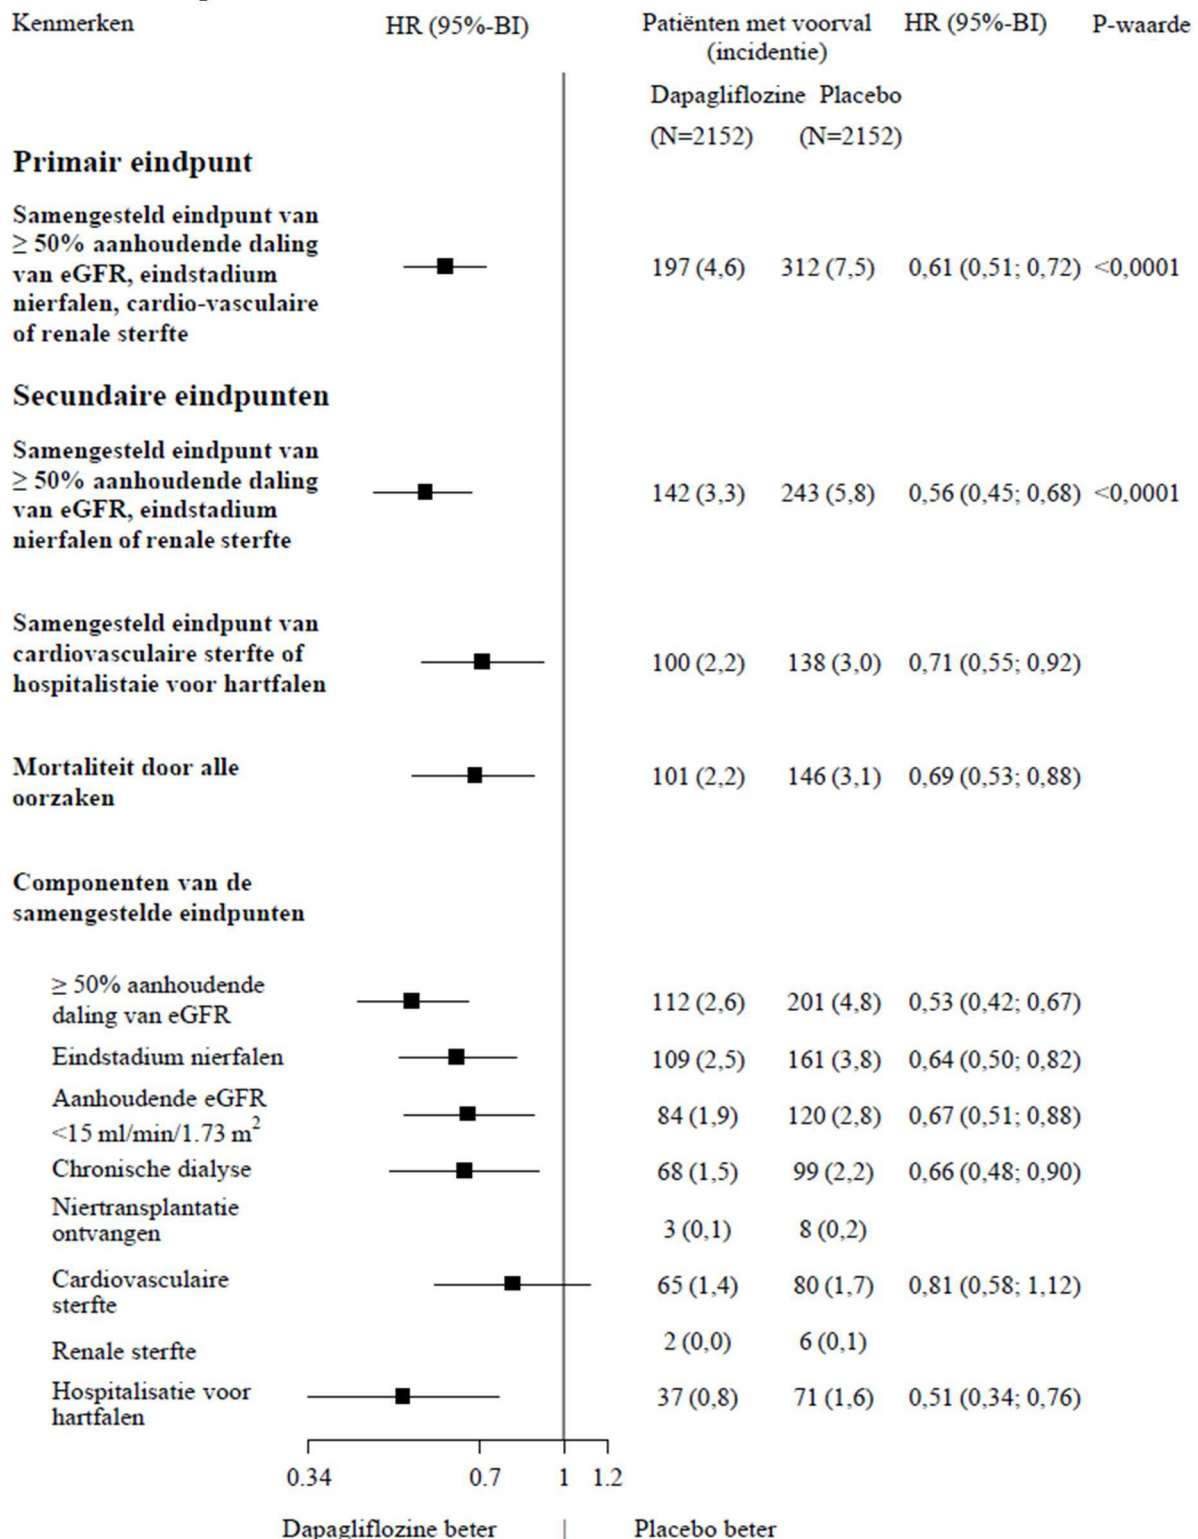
| Kenmerken | HR (95%-BI) | Patiënten met voorval (incidentie) Dapagliflozine (N=2152) | Placebo (N=2152) | HR (95%-BI) | P-waarde |
|---|---|---|---|---|---|
| **Primair eindpunt** | | | | | |
| **Samengesteld eindpunt van ≥ 50% aanhoudende daling van eGFR, eindstadium nierfalen, cardio-vasculaire of renale sterfte** | | 197 (4,6) | 312 (7,5) | 0,61 (0,51; 0,72) | <0,0001 |
| **Secundaire eindpunten** | | | | | |
| **Samengesteld eindpunt van ≥ 50% aanhoudende daling van eGFR, eindstadium nierfalen of renale sterfte** | | 142 (3,3) | 243 (5,8) | 0,56 (0,45; 0,68) | <0,0001 |
| **Samengesteld eindpunt van cardiovasculaire sterfte of hospitalistaie voor hartfalen** | | 100 (2,2) | 138 (3,0) | 0,71 (0,55; 0,92) | |
| **Mortaliteit door alle oorzaken** | | 101 (2,2) | 146 (3,1) | 0,69 (0,53; 0,88) | |
| **Componenten van de samengestelde eindpunten** | | | | | |
| ≥ 50% aanhoudende daling van eGFR | | 112 (2,6) | 201 (4,8) | 0,53 (0,42; 0,67) | |
| Eindstadium nierfalen | | 109 (2,5) | 161 (3,8) | 0,64 (0,50; 0,82) | |
| Aanhoudende eGFR <15 ml/min/1.73 $m^2$ | | 84 (1,9) | 120 (2,8) | 0,67 (0,51; 0,88) | |
| Chronische dialyse | | 68 (1,5) | 99 (2,2) | 0,66 (0,48; 0,90) | |
| Niertransplantatie ontvangen | | 3 (0,1) | 8 (0,2) | | |
| Cardiovasculaire sterfte | | 65 (1,4) | 80 (1,7) | 0,81 (0,58; 1,12) | |
| Renale sterfte | | 2 (0,0) | 6 (0,1) | | |
| Hospitalisatie voor hartfalen | | 37 (0,8) | 71 (1,6) | 0,51 (0,34; 0,76) | |

0.34 0.7 1 1.2

Dapagliflozine beter | Placebo beter